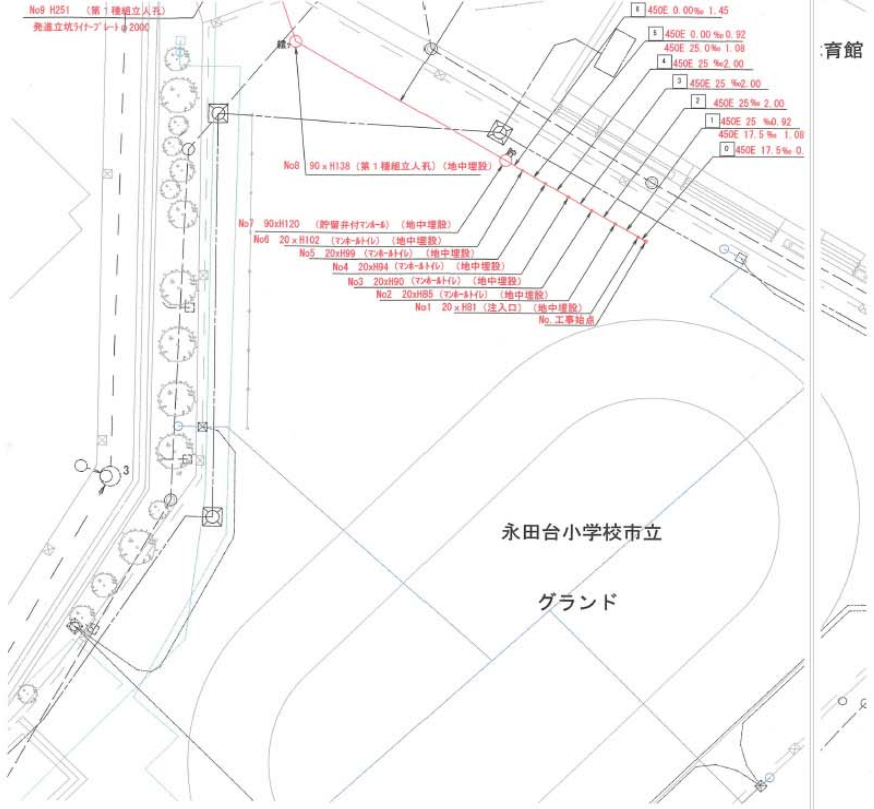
No9 H251 (第1種組立人孔)
発進立坑ライナープレートφ2000

6 450E 0.00‰ 1.45
5 450E 0.00‰ 0.92
450E 25.0‰ 1.08
4 450E 25 ‰2.00
3 450E 25 ‰2.00
2 450E 25‰ 2.00
1 450E 25 ‰0.92
450E 17.5‰ 1.08
0 450E 17.5‰ 0.

育館

No8 90×H138 (第1種組立人孔) (地中埋設)
No7 90xH120 (貯留弁付マンホール) (地中埋設)
No6 20×H102 (マンホールトイレ) (地中埋設)
No5 20xH99 (マンホールトイレ) (地中埋設)
No4 20xH94 (マンホールトイレ) (地中埋設)
No3 20xH90 (マンホールトイレ) (地中埋設)
No2 20xH85 (マンホールトイレ) (地中埋設)
No1 20×H81 (流入口) (地中埋設)
No.工事始点

3

永田台小学校市立

グランド